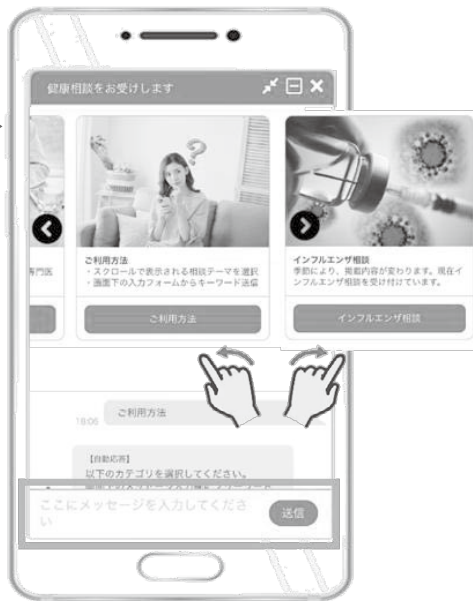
健康相談をお受けします

専門医

ご利用方法
・スクロールで表示される相談テーマを選択
・画面下の入力フォームからキーワード送信

ご利用方法

インフルエンザ相談
季節により、掲載内容が変わります。現在インフルエンザ相談を受け付けています。

インフルエンザ相談

18:05 ご利用方法

【自動応答】
以下のカテゴリを選択してください。
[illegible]

ここにメッセージを入力してください

送信